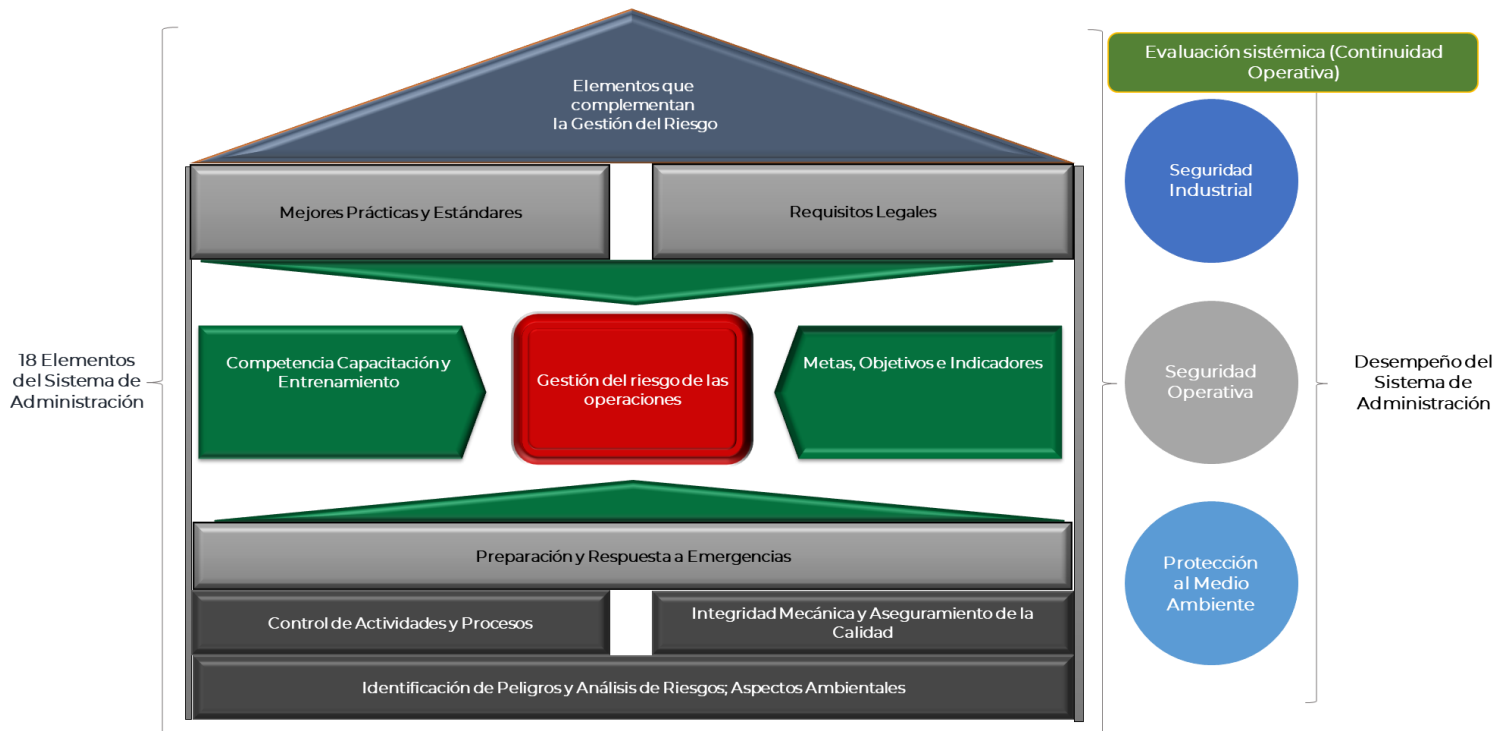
18 Elementos del Sistema de Administración

Elementos que complementan la Gestión del Riesgo

Mejores Prácticas y Estándares

Requisitos Legales

Competencia Capacitación y Entrenamiento

Gestión del riesgo de las operaciones

Metas, Objetivos e Indicadores

Preparación y Respuesta a Emergencias

Control de Actividades y Procesos

Integridad Mecánica y Aseguramiento de la Calidad

Identificación de Peligros y Análisis de Riesgos; Aspectos Ambientales

Evaluación sistémica (Continuidad Operativa)

Seguridad Industrial

Seguridad Operativa

Protección al Medio Ambiente

Desempeño del Sistema de Administración